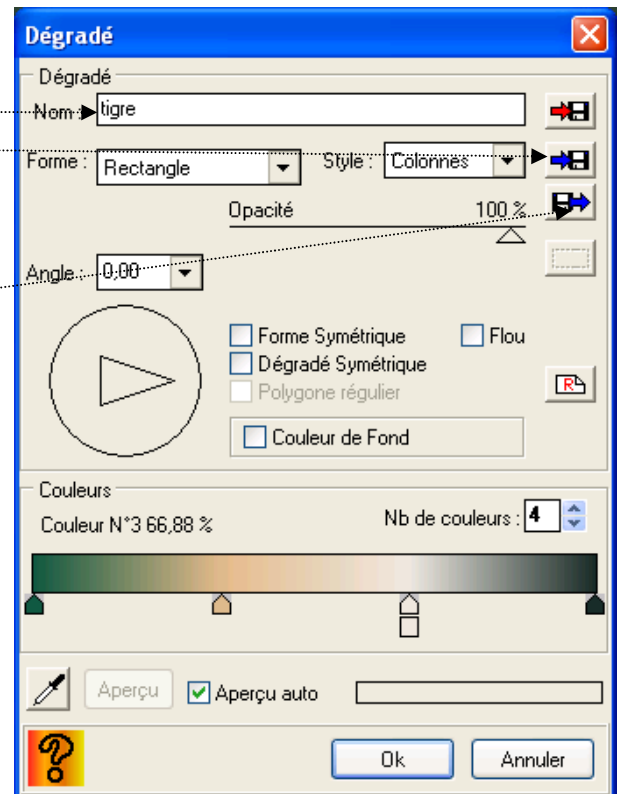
Dégradé

Dégradé

Nom : tigre

Forme : Rectangle

Style : Colonnes

Opacité 100 %

Angle : 0,00

Forme Symétrique

Flou

Dégradé Symétrique

Polygone régulier

Couleur de Fond

Couleurs

Couleur N°3 66,88 %

Nb de couleurs : 4

Aperçu

Aperçu auto

Ok

Annuler